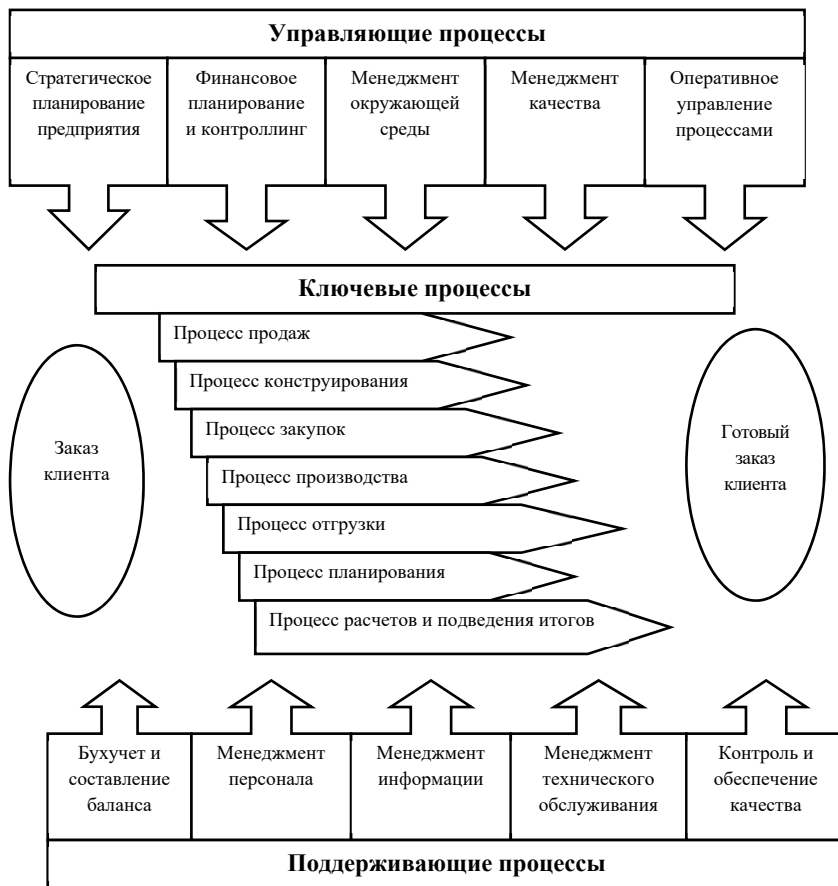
Управляющие процессы

Стратегическое планирование предприятия

Финансовое планирование и контроллинг

Менеджмент окружающей среды

Менеджмент качества

Оперативное управление процессами

Ключевые процессы

Заказ клиента

Процесс продаж

Процесс конструирования

Процесс закупок

Процесс производства

Процесс отгрузки

Процесс планирования

Процесс расчетов и подведения итогов

Готовый заказ клиента

Бухучет и составление баланса

Менеджмент персонала

Менеджмент информации

Менеджмент технического обслуживания

Контроль и обеспечение качества

Поддерживающие процессы